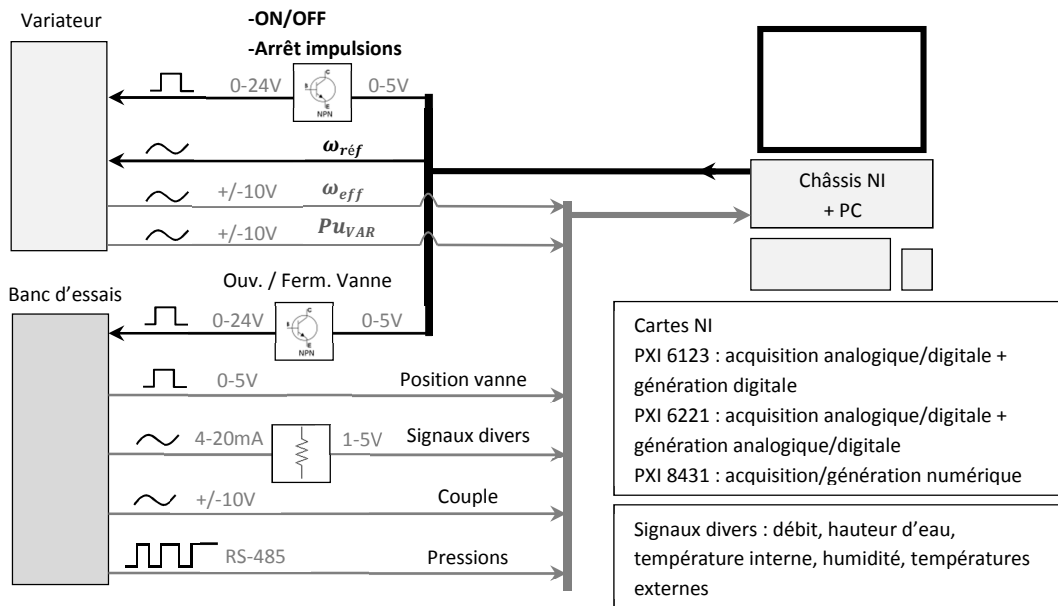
Variateur

-ON/OFF
-Arrêt impulsions

0-24V
C
B
E
NPN
0-5V

$\omega_{réf}$

+/-10V $\omega_{eff}$

+/-10V $Pu_{VAR}$

Châssis NI
+ PC

Banc d'essais

Ouv. / Ferm. Vanne

0-24V
C
B
E
NPN
0-5V

0-5V Position vanne

4-20mA 1-5V Signaux divers

+/-10V Couple

RS-485 Pressions

Cartes NI
PXI 6123 : acquisition analogique/digitale + génération digitale
PXI 6221 : acquisition analogique/digitale + génération analogique/digitale
PXI 8431 : acquisition/génération numérique

Signaux divers : débit, hauteur d'eau, température interne, humidité, températures externes